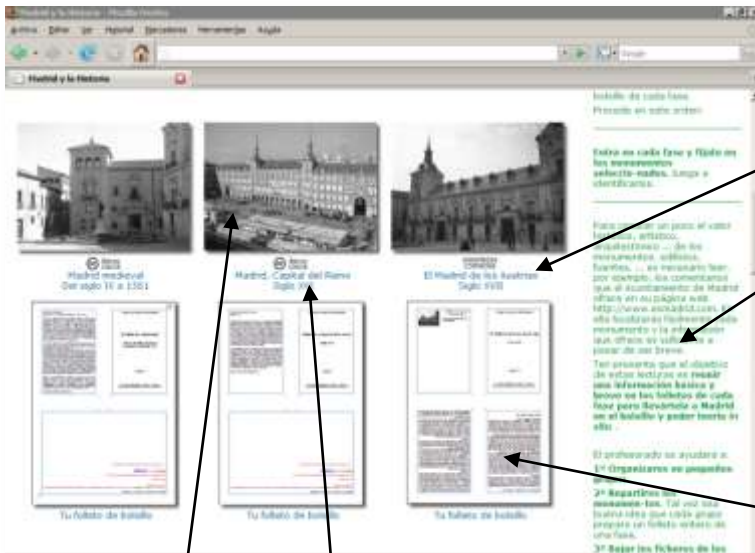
Madrid y la Historia - Mozilla Firefox

Archivo Editar Ver Historial Marcadores Herramientas Ayuda

Google

Madrid y la Historia

Madrid medieval
Del siglo IX a 1561

Madrid, Capital del Reino
Siglo XVI

El Madrid de los Austrias
Siglo XVII

Tu folleto de bolsillo

Tu folleto de bolsillo

Tu folleto de bolsillo

bolsillo de cada fase.
Procede en este orden:

Entra en cada fase y fíjate en los monumentos selecciona-dos. Juega e identifícalos.

Para conocer un poco el valor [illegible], artístico, arquitectónico ... de los monumentos, edificios, fuentes, ... es necesario leer por ejemplo, los comentarios que el Ayuntamiento de Madrid ofrece en su página web http://www.esmadrid.com. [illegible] monumento y la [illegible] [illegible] pasar de ser breve.

Ten presente que el objetivo de estas lecturas es reunir una información básica y breve en los folletos de cada fase para llevártela a Madrid en el bolsillo y poder teorizar in situ.

El profesorado te ayudará a:
1º Organizaros en pequeños grupos.
2º Repartiros los monumen-tos. Tal vez sea buena idea que cada grupo prepare un folleto entero de una fase.
3º Bajar los ficheros de los